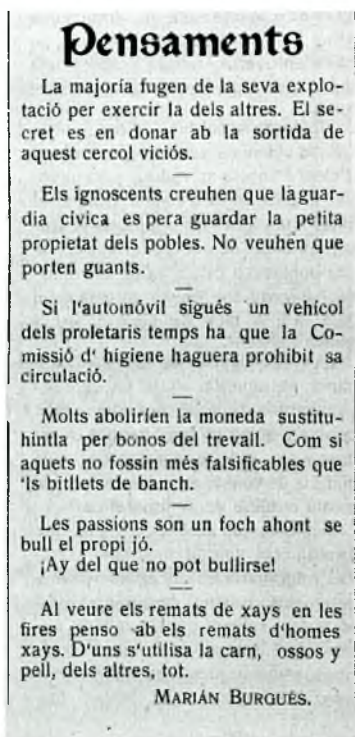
Pensaments

La majoría fugen de la seva explotació per exercir la dels altres. El secret es en donar ab la sortida de aquest cercol viciós.

Els ignoscents creuhen que la guardia civica es pera guardar la petita propietat dels pobles. No veuhen que porten guants.

Si l'automóvil sigués un vehícol dels proletaris temps ha que la Comissió d' higiene haguera prohibit sa circulació.

Molts abolirien la moneda sustituhintla per bonos del trevall. Com si aquets no fossin més falsificables que 'ls bitllets de banch.

Les passions son un foch ahont se bull el propi jó.
¡Ay del que no pot bullirse!

Al veure els remats de xays en les fires penso ab els remats d'homes xays. D'uns s'utilisa la carn, ossos y pell, dels altres, tot.

MARIÁN BURGUÉS.